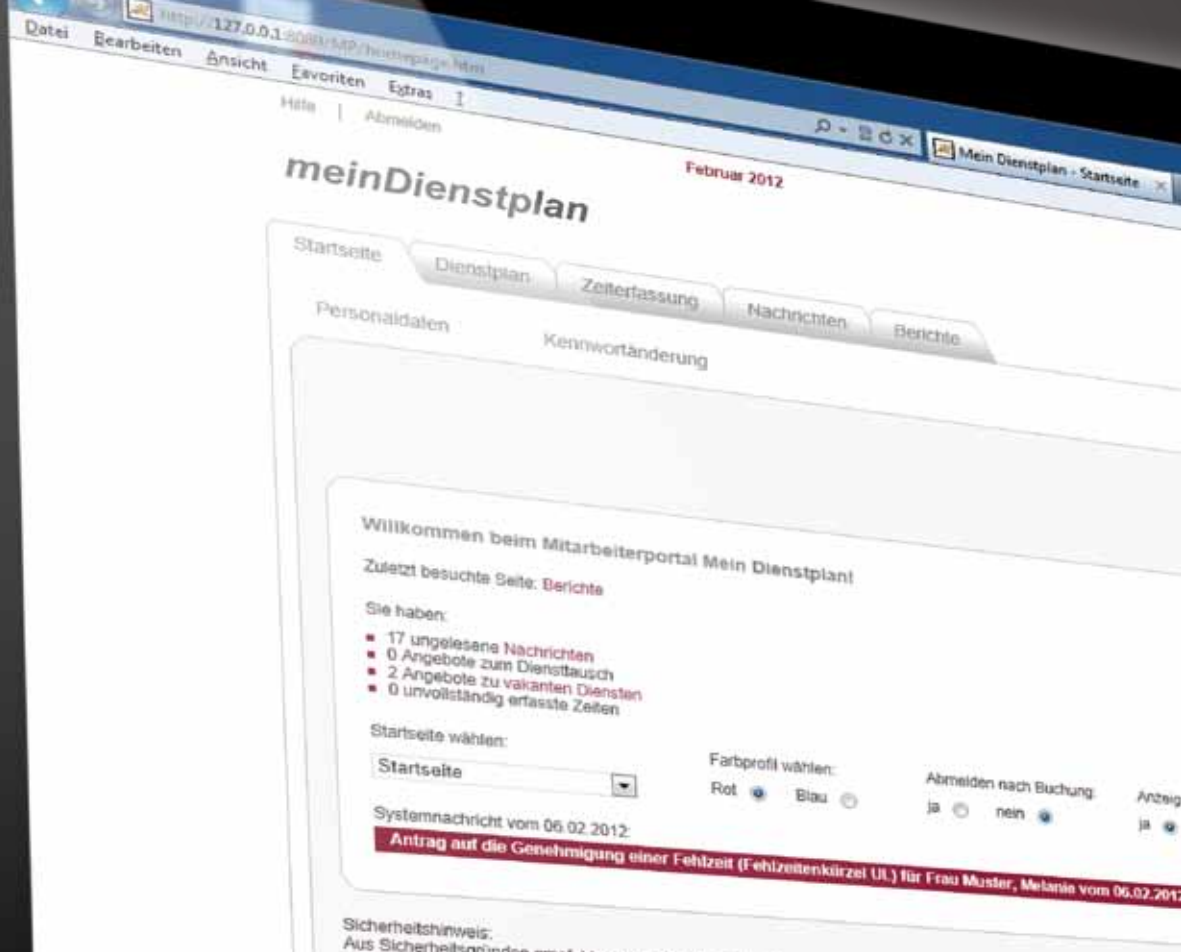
http://127.0.0.1:8080/MP/homepage.html

Datei Bearbeiten Ansicht Favoriten Extras ?

Mein Dienstplan - Startseite

Hilfe | Abmelden

meinDienstplan

Februar 2012

Startseite Dienstplan Zeiterfassung Nachrichten Berichte

Personaldaten Kennwortänderung

Willkommen beim Mitarbeiterportal Mein Dienstplan!

Zuletzt besuchte Seite: Berichte

Sie haben:

- 17 ungelesene Nachrichten
- 0 Angebote zum Diensttausch
- 2 Angebote zu vakanten Diensten
- 0 unvollständig erfasste Zeiten

Startseite wählen:

Startseite

Farbprofil wählen:

Rot Blau

Abmelden nach Buchung:

ja nein

Anzeig

ja

Systemnachricht vom 06.02.2012:

Antrag auf die Genehmigung einer Fehlzeit (Fehlzeitenkürzel UL) für Frau Muster, Melanie vom 06.02.201

Sicherheitshinweis:

Aus Sicherheitsgründen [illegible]